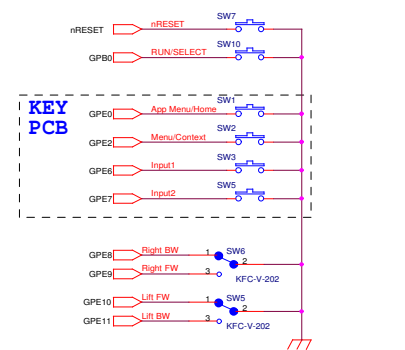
nRESET
nRESET
SW7
GPB0
RUN/SELECT
SW10
KEY
PCB
GPE0
App Menu/Home
SW1
GPE2
Menu/Context
SW2
GPE6
Input1
SW3
GPE7
Input2
SW5
GPE8
Right BW
1
SW6
GPE9
Right FW
3
2
KFC-V-202
GPE10
Lift FW
1
SW5
GPE11
Lift BW
3
2
KFC-V-202